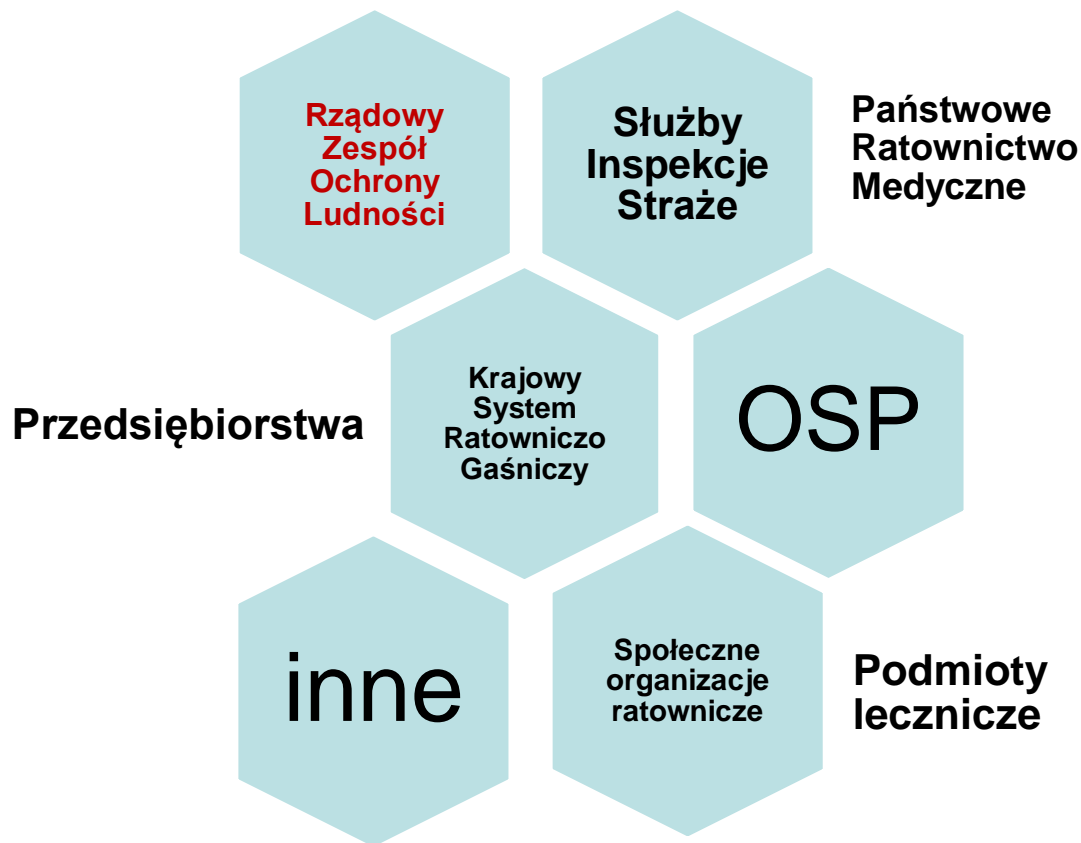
Rządowy Zespół Ochrony Ludności

Służby Inspekcje Straże

Państwowe Ratownictwo Medyczne

Przedsiębiorstwa

Krajowy System Ratowniczo Gaśniczy

OSP

inne

Społeczne organizacje ratownicze

Podmioty lecznicze